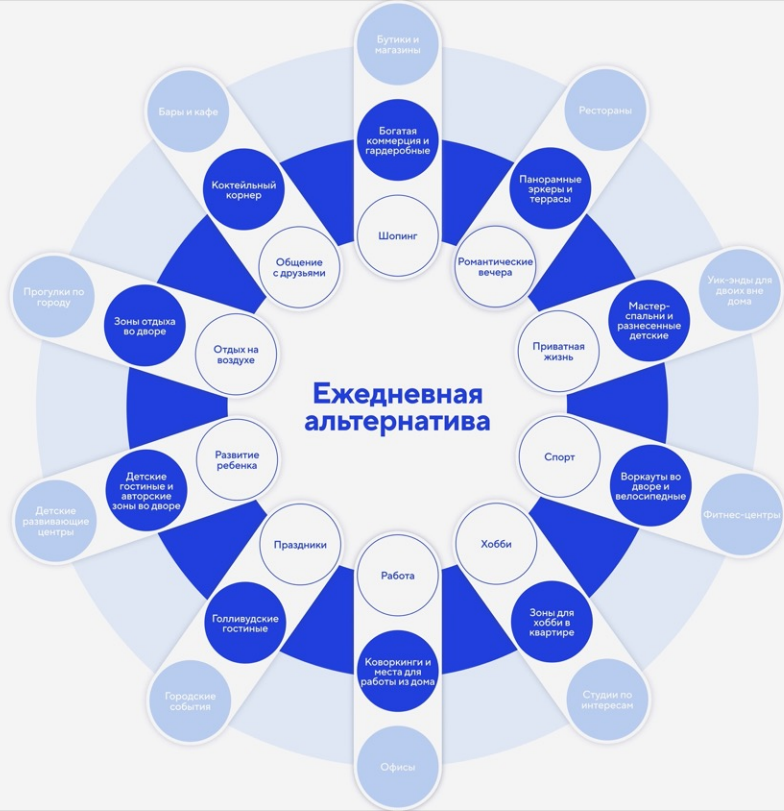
Ежедневная альтернатива

Шопинг
Богатая коммерция и гардеробные
Бутики и магазины

Романтические вечера
Панорамные эркеры и террасы
Рестораны

Приватная жизнь
Мастер-спальни и разнесенные детские
Уик-энды для двоих вне дома

Спорт
Воркауты во дворе и велосипедные
Фитнес-центры

Хобби
Зоны для хобби в квартире
Студии по интересам

Работа
Коворкинги и места для работы из дома
Офисы

Праздники
Голливудские гостиные
Городские события

Развитие ребенка
Детские гостиные и авторские зоны во дворе
Детские развивающие центры

Отдых на воздухе
Зоны отдыха во дворе
Прогулки по городу

Общение с друзьями
Коктейльный корнер
Бары и кафе